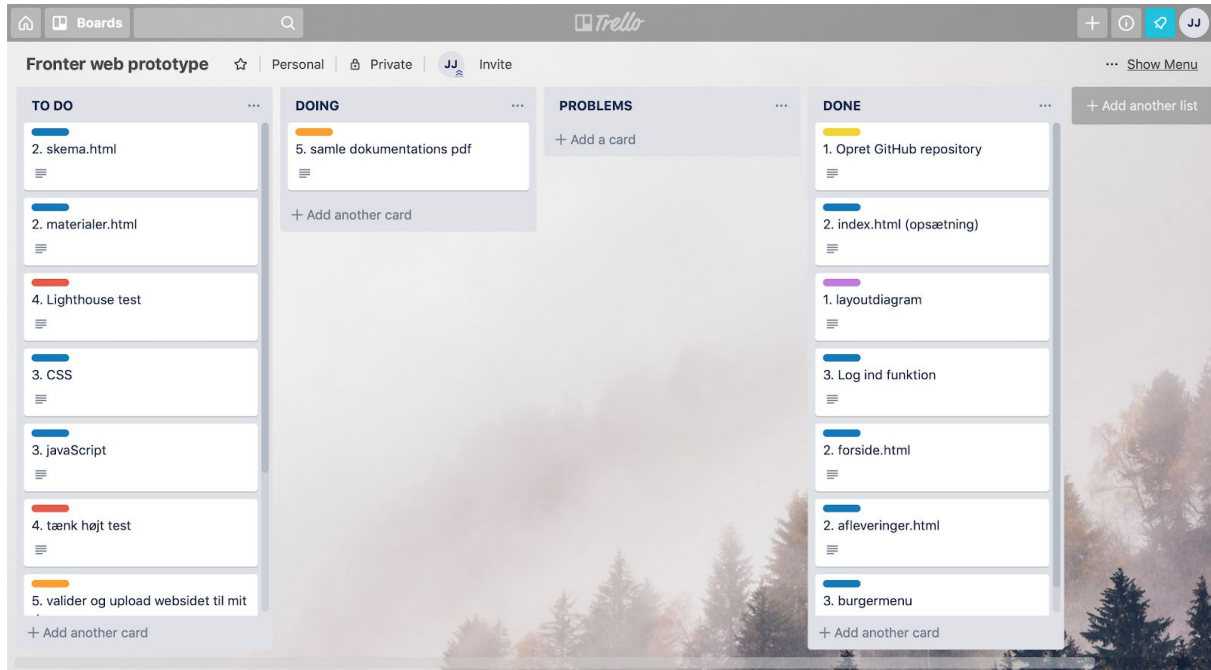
Boards
Trello
+ JJ

Fronter web prototype
Personal | Private | JJ Invite
··· Show Menu

TO DO ···
2. skema.html
2. materialer.html
4. Lighthouse test
3. CSS
3. javaScript
4. tænk højt test
5. valider og upload websidet til mit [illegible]
+ Add another card

DOING ···
5. samle dokumentations pdf
+ Add another card

PROBLEMS ···
+ Add a card

DONE ···
1. Opret GitHub repository
2. index.html (opsætning)
1. layoutdiagram
3. Log ind funktion
2. forside.html
2. afleveringer.html
3. burgermenu
+ Add another card

+ Add another list